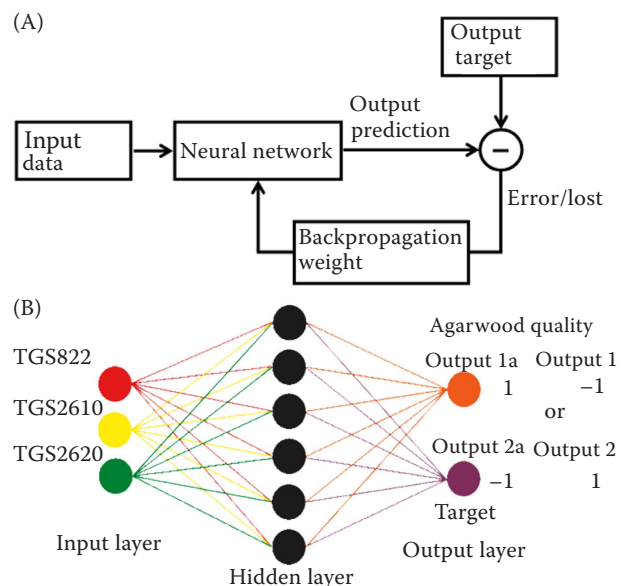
(A)

Output target

Input data

Neural network

Output prediction

−

Error/lost

Backpropagation weight

(B)

Agarwood quality

TGS822

TGS2610

TGS2620

Output 1a
1

Output 1
−1

or

Output 2a
−1

Output 2
1

Target

Input layer

Output layer

Hidden layer